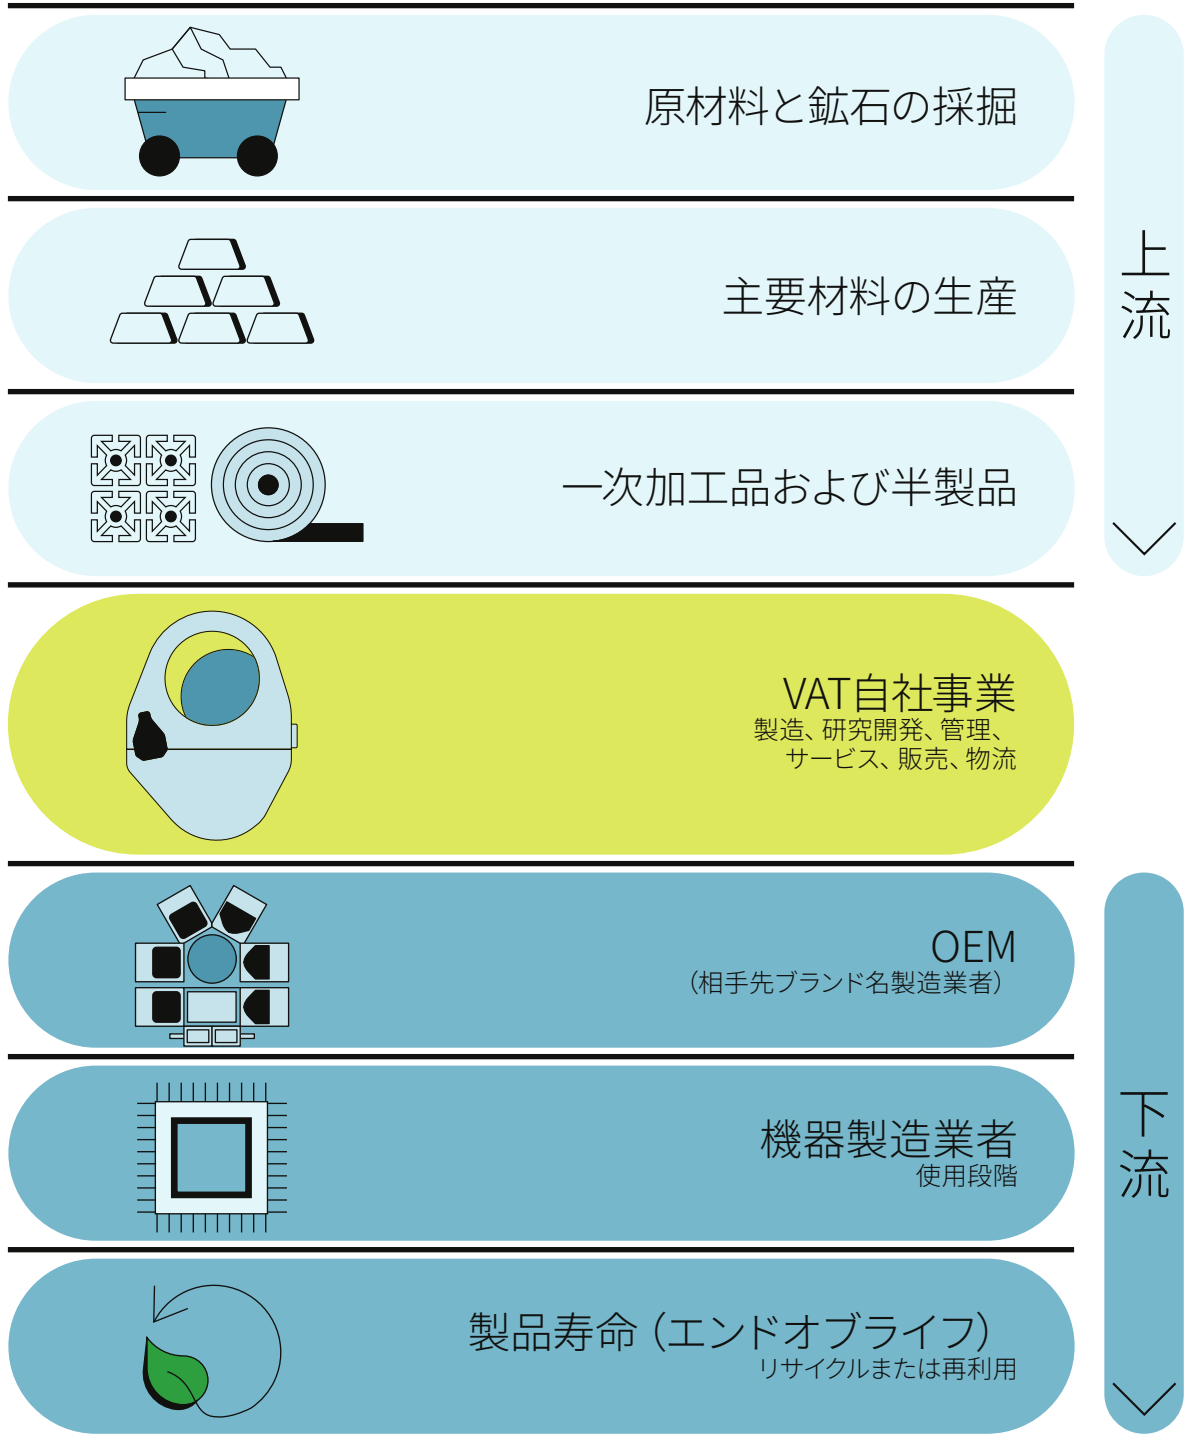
原材料と鉱石の採掘

主要材料の生産

一次加工品および半製品

上流

VAT自社事業
製造、研究開発、管理、サービス、販売、物流

OEM
（相手先ブランド名製造業者）

機器製造業者
使用段階

製品寿命（エンドオブライフ）
リサイクルまたは再利用

下流